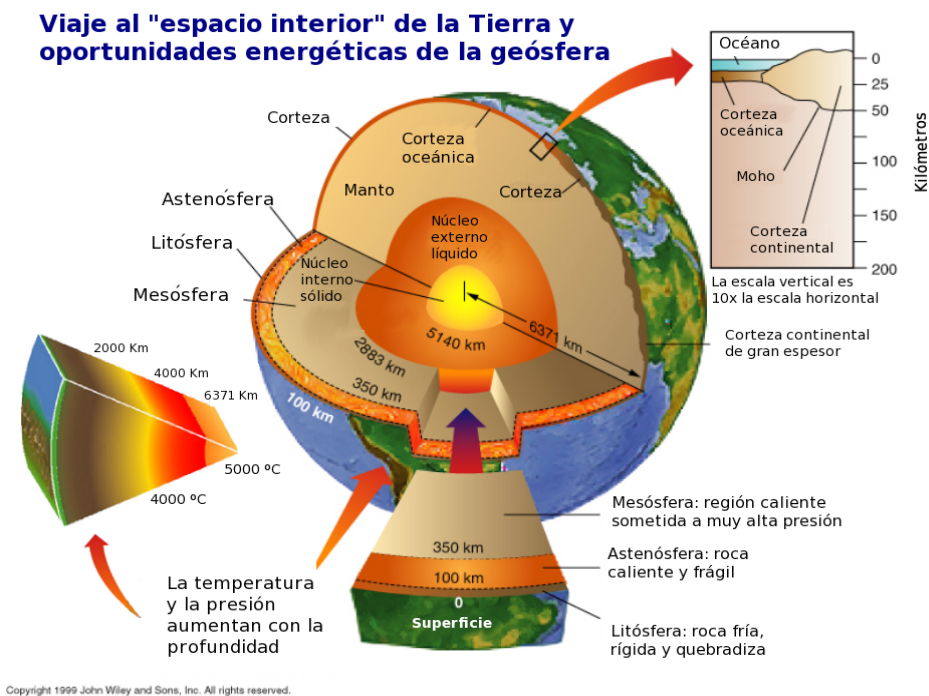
Viaje al "espacio interior" de la Tierra y oportunidades energéticas de la geósfera

Océano
0
25
50
100
150
200
Kilómetros
Corteza oceánica
Moho
Corteza continental
La escala vertical es 10x la escala horizontal

Corteza
Corteza oceánica
Manto
Corteza
Astenósfera
Litósfera
Mesósfera
Núcleo externo líquido
Núcleo interno sólido
5140 km
2883 km
350 km
100 km
6371 km
Corteza continental de gran espesor

2000 Km
4000 Km
6371 Km
5000 ºC
4000 ºC

Mesósfera: región caliente sometida a muy alta presión
350 km
Astenósfera: roca caliente y frágil
100 km
0
Superficie
Litósfera: roca fría, rígida y quebradiza

La temperatura y la presión aumentan con la profundidad

Copyright 1999 John Wiley and Sons, Inc. All rights reserved.